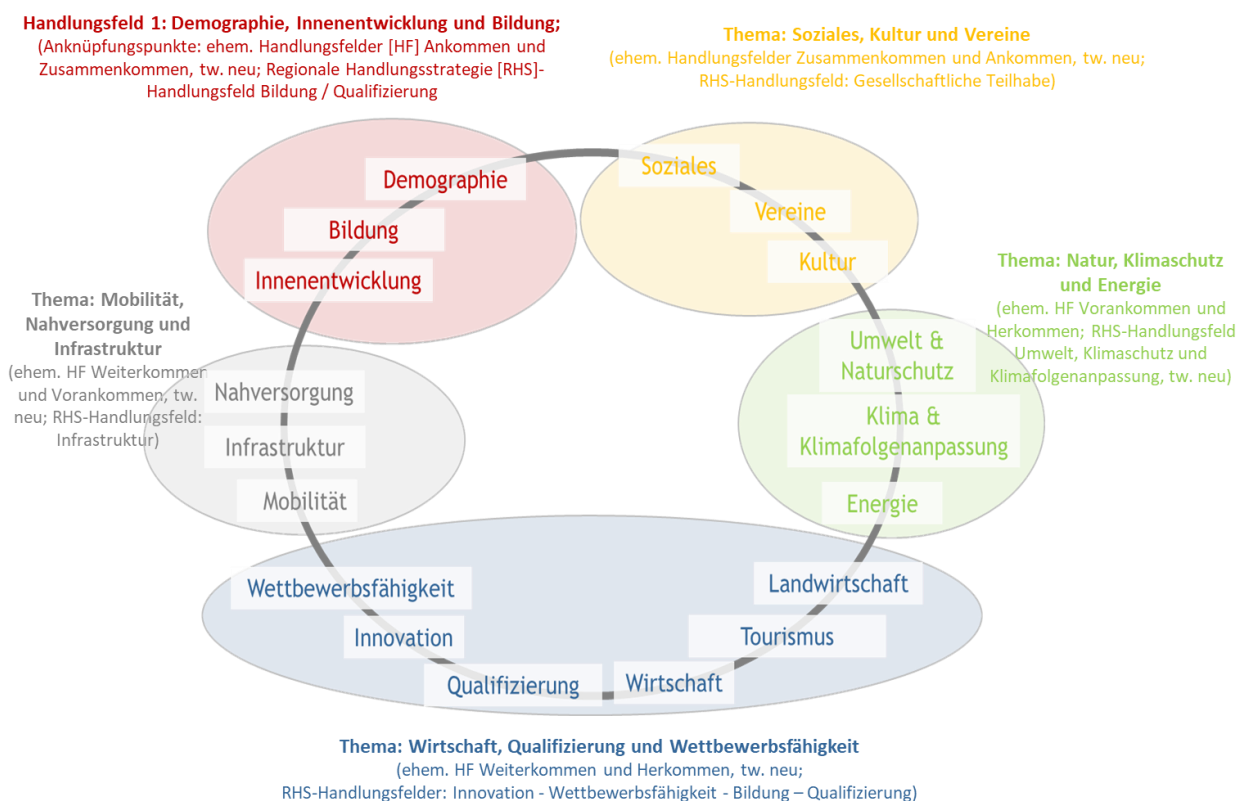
Handlungsfeld 1: Demographie, Innenentwicklung und Bildung;
(Anknüpfungspunkte: ehem. Handlungsfelder [HF] Ankommen und Zusammenkommen, tw. neu; Regionale Handlungsstrategie [RHS]-Handlungsfeld Bildung / Qualifizierung

Thema: Soziales, Kultur und Vereine
(ehem. Handlungsfelder Zusammenkommen und Ankommen, tw. neu; RHS-Handlungsfeld: Gesellschaftliche Teilhabe)

Demographie

Bildung

Innenentwicklung

Soziales

Vereine

Kultur

Thema: Natur, Klimaschutz und Energie
(ehem. HF Vorankommen und Herkommen; RHS-Handlungsfeld Umwelt, Klimaschutz und Klimafolgenanpassung, tw. neu)

Thema: Mobilität, Nahversorgung und Infrastruktur
(ehem. HF Weiterkommen und Vorankommen, tw. neu; RHS-Handlungsfeld: Infrastruktur)

Nahversorgung

Infrastruktur

Mobilität

Umwelt & Naturschutz

Klima & Klimafolgenanpassung

Energie

Wettbewerbsfähigkeit

Innovation

Qualifizierung

Wirtschaft

Landwirtschaft

Tourismus

Thema: Wirtschaft, Qualifizierung und Wettbewerbsfähigkeit
(ehem. HF Weiterkommen und Herkommen, tw. neu;
RHS-Handlungsfelder: Innovation - Wettbewerbsfähigkeit - Bildung – Qualifizierung)